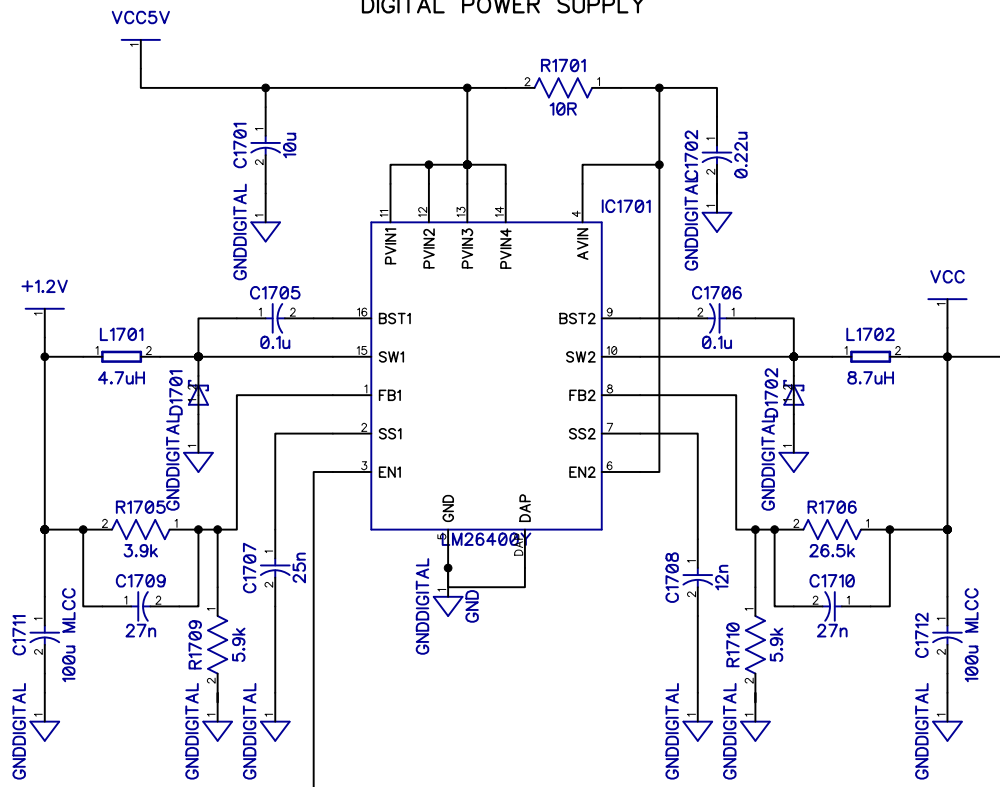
DIGITAL POWER SUPPLY

VCC5V
R1701
2 1
10R
C1701
1
2
10u
GNDDIGITAL
1
C1702
1
2
0.22u
GNDDIGITAL
1
IC1701
11 12 13 14 4
PVIN1 PVIN2 PVIN3 PVIN4 AVIN
+1.2V
1
C1705
1 2
0.1u
16 BST1
15 SW1
1 FB1
2 SS1
3 EN1
L1701
1 2
4.7uH
D1701
GNDDIGITAL
1
C1706
2 1
0.1u
BST2 9
SW2 10
FB2 8
SS2 7
EN2 6
VCC
1
L1702
1 2
8.7uH
D1702
GNDDIGITAL
1
GND
DAP
LM26400Y
5
DAP
GNDDIGITAL
GND
R1705
2 1
3.9k
C1709
1 2
27n
C1711
1
2
100u MLCC
GNDDIGITAL
1
R1709
1
2
5.9k
GNDDIGITAL
1
C1707
1
2
25n
GNDDIGITAL
1
C1708
1
2
12n
GNDDIGITAL
1
R1706
2 1
26.5k
C1710
2 1
27n
R1710
1
2
5.9k
GNDDIGITAL
1
C1712
1
2
100u MLCC
GNDDIGITAL
1